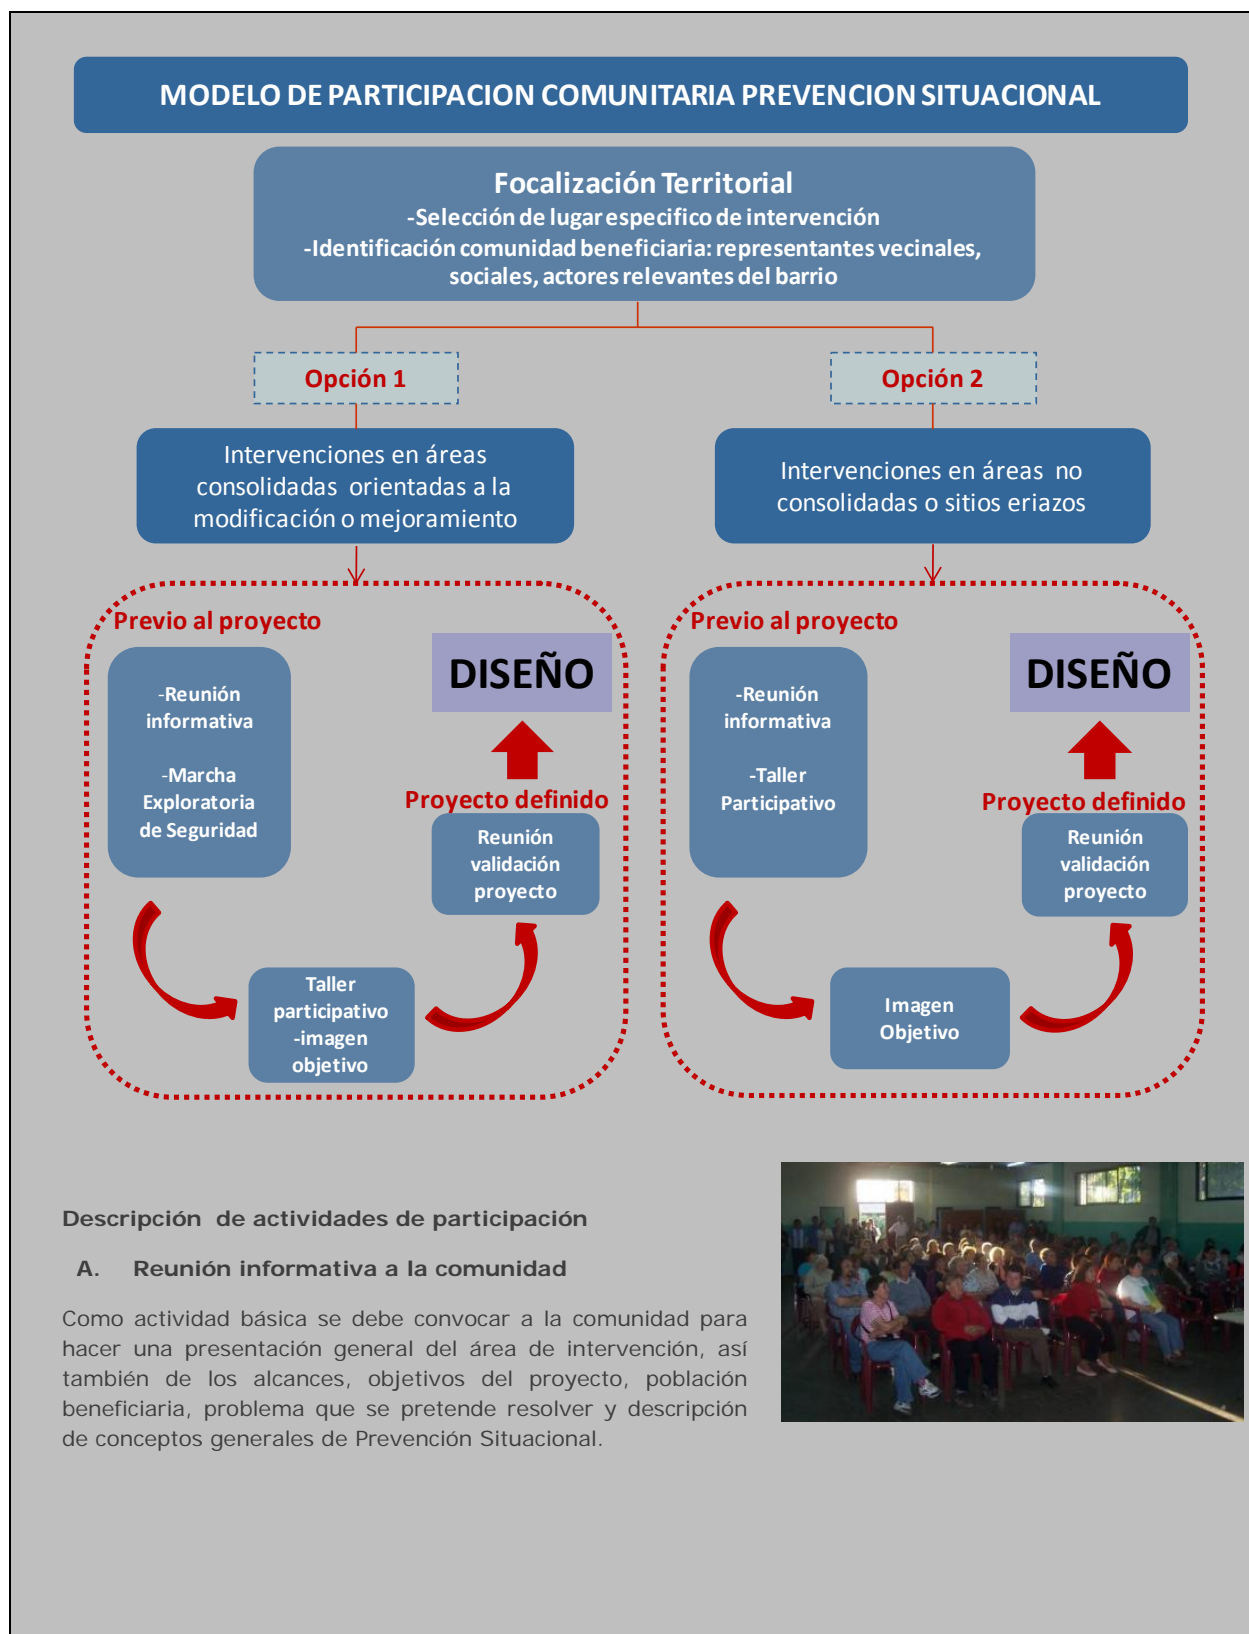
MODELO DE PARTICIPACION COMUNITARIA PREVENCION SITUACIONAL

Focalización Territorial
-Selección de lugar especifico de intervención
-Identificación comunidad beneficiaria: representantes vecinales, sociales, actores relevantes del barrio

Opción 1

Opción 2

Intervenciones en áreas consolidadas orientadas a la modificación o mejoramiento

Intervenciones en áreas no consolidadas o sitios eriazos

Previo al proyecto

-Reunión informativa

-Marcha Exploratoria de Seguridad

DISEÑO

Proyecto definido

Reunión validación proyecto

Taller participativo -imagen objetivo

Previo al proyecto

-Reunión informativa

-Taller Participativo

DISEÑO

Proyecto definido

Reunión validación proyecto

Imagen Objetivo

Descripción de actividades de participación

A. Reunión informativa a la comunidad

Como actividad básica se debe convocar a la comunidad para hacer una presentación general del área de intervención, así también de los alcances, objetivos del proyecto, población beneficiaria, problema que se pretende resolver y descripción de conceptos generales de Prevención Situacional.